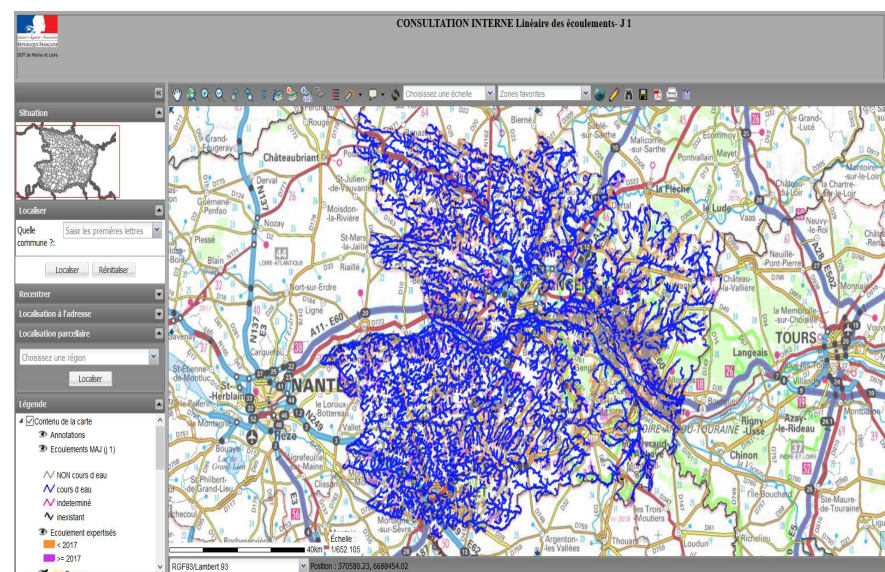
Liberté • Égalité • Fraternité
RÉPUBLIQUE FRANÇAISE
DDT de Maine et Loire

CONSULTATION INTERNE Linéaire des écoulements- J 1

Choisissez une échelle
Zones favorites

Situation

Localiser
Quelle commune ?:
Saisir les premières lettres
Localiser
Réinitialiser

Recentrer
Localisation à l'adresse
Localisation parcellaire
Choisissez une région
Localiser

Légende
Contenu de la carte
Annotations
Ecoulements MAJ (j 1)
NON cours d eau
cours d eau
indeterminé
inexistant
Ecoulement expertisés
< 2017
>= 2017

Châteaubriant
Nozay
Blain
Plessé
Savenay
St-Herblain
Nantes
Rezé
St-Philbert-de-Grand-Lieu
St-Julien-de-Vouvantes
Moisdon-la-Rivière
St-Mars-la-Jaille
Riaillé
Nort-sur-Erdre
Le Loroux-Bottereau
Aigrefeuille-sur-Maine
Le Lude
La Flèche
Vaas
Château-la-Vallière
Langeais
Tours
Chinon
Rigny-Ussé
Azay-le-Rideau
Thouars
Les Trois-Moutiers
Argenton-les Vallées
Ste-Maure-de-Touraine
Monnaie
Le Grand-Lucé
Malicorne-sur-Sarthe
Pontvallain
Mayet
Ecommoy
Neuillé-Pont-Pierre
La Membrolle-sur-Choisille
Montoire-sur-le-Loir
La Chartre-sur-le-Loir
Neuvy-le-Roi
LOIRE-ATLANTIQUE
A11 - E60

40km
Échelle : 1:1652 105
RGF93/Lambert 93
Position : 370580.23, 6688454.02